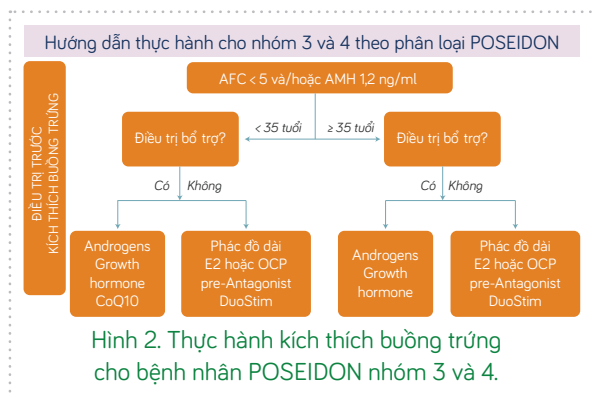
Hướng dẫn thực hành cho nhóm 3 và 4 theo phân loại POSEIDON

ĐIỀU TRỊ TRƯỚC KÍCH THÍCH BUỒNG TRỨNG

AFC < 5 và/hoặc AMH 1,2 ng/ml

< 35 tuổi

≥ 35 tuổi

Điều trị bổ trợ?

Điều trị bổ trợ?

Có

Không

Có

Không

Androgens Growth hormone CoQ10

Phác đồ dài E2 hoặc OCP pre-Antagonist DuoStim

Androgens Growth hormone

Phác đồ dài E2 hoặc OCP pre-Antagonist DuoStim

Hình 2. Thực hành kích thích buồng trứng cho bệnh nhân POSEIDON nhóm 3 và 4.